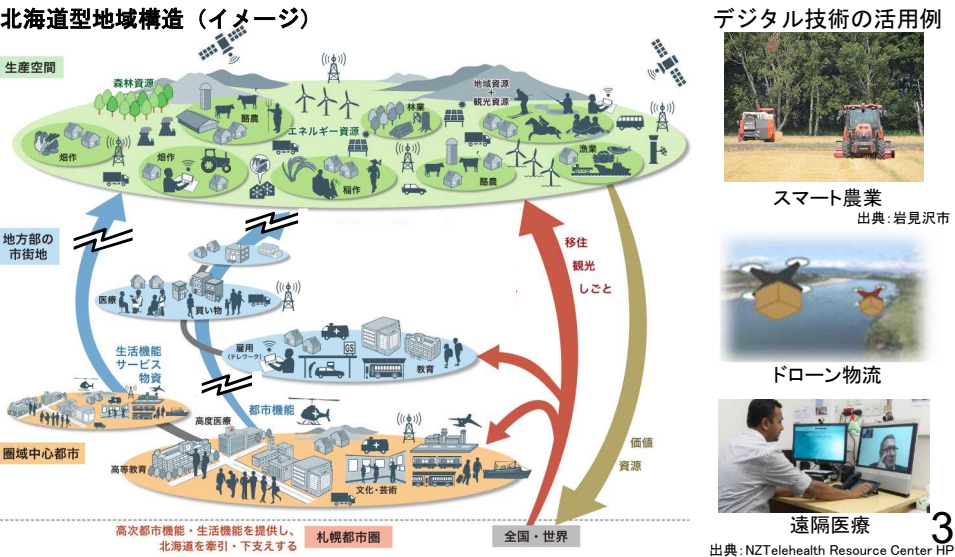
北海道型地域構造（イメージ）

生産空間

森林資源

酪農

エネルギー資源

林業

地域資源
+
観光資源

畑作

畑作

稲作

酪農

漁業

地方部の市街地

医療

買い物

雇用（テレワーク）

GS

教育

生活機能
サービス
物資

都市機能

圏域中心都市

高度医療

高等教育

文化・芸術

移住

観光

しごと

価値

資源

高次都市機能・生活機能を提供し、北海道を牽引・下支えする

札幌都市圏

全国・世界

デジタル技術の活用例

スマート農業

出典：岩見沢市

ドローン物流

遠隔医療

出典：NZTelehealth Resource Center HP

3